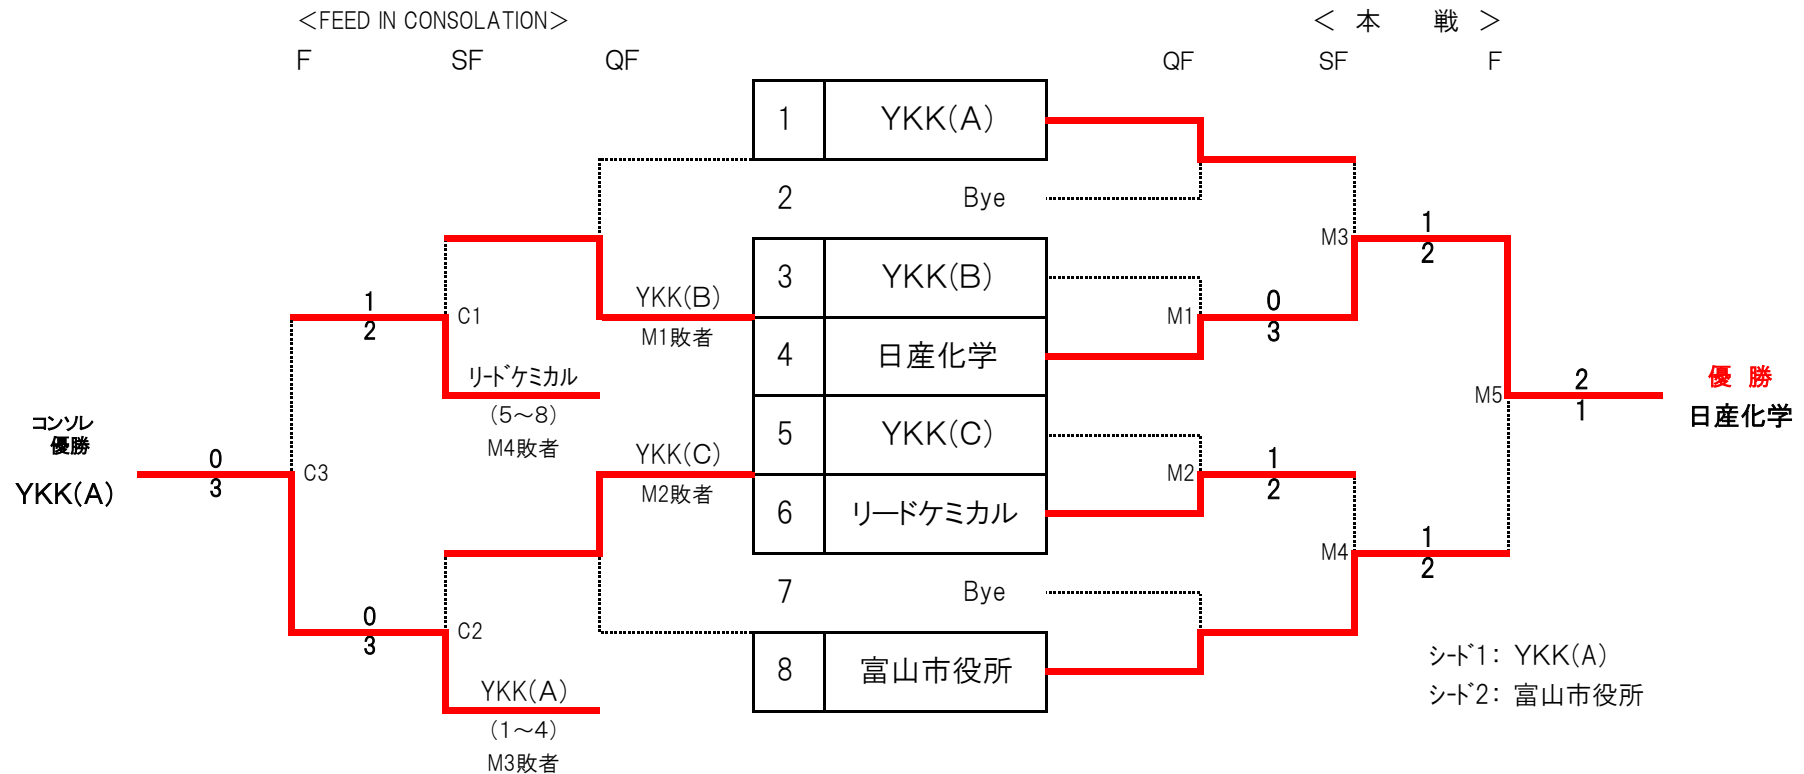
＜FEED IN CONSOLATION＞
F SF QF

＜ 本 戦 ＞
QF SF F

| 1 | YKK(A) |
|---|---|
| 2 | Bye |
| 3 | YKK(B) |
| 4 | 日産化学 |
| 5 | YKK(C) |
| 6 | リードケミカル |
| 7 | Bye |
| 8 | 富山市役所 |

M1
0
3

M2
1
2

M3
1
2

M4
1
2

M5
2
1

優 勝
日産化学

YKK(B)
M1敗者

C1
1
2

リードケミカル
(5～8)
M4敗者

YKK(C)
M2敗者

C2
0
3

YKK(A)
(1～4)
M3敗者

C3
0
3

コンソル
優勝
YKK(A)

シード1: YKK(A)
シード2: 富山市役所